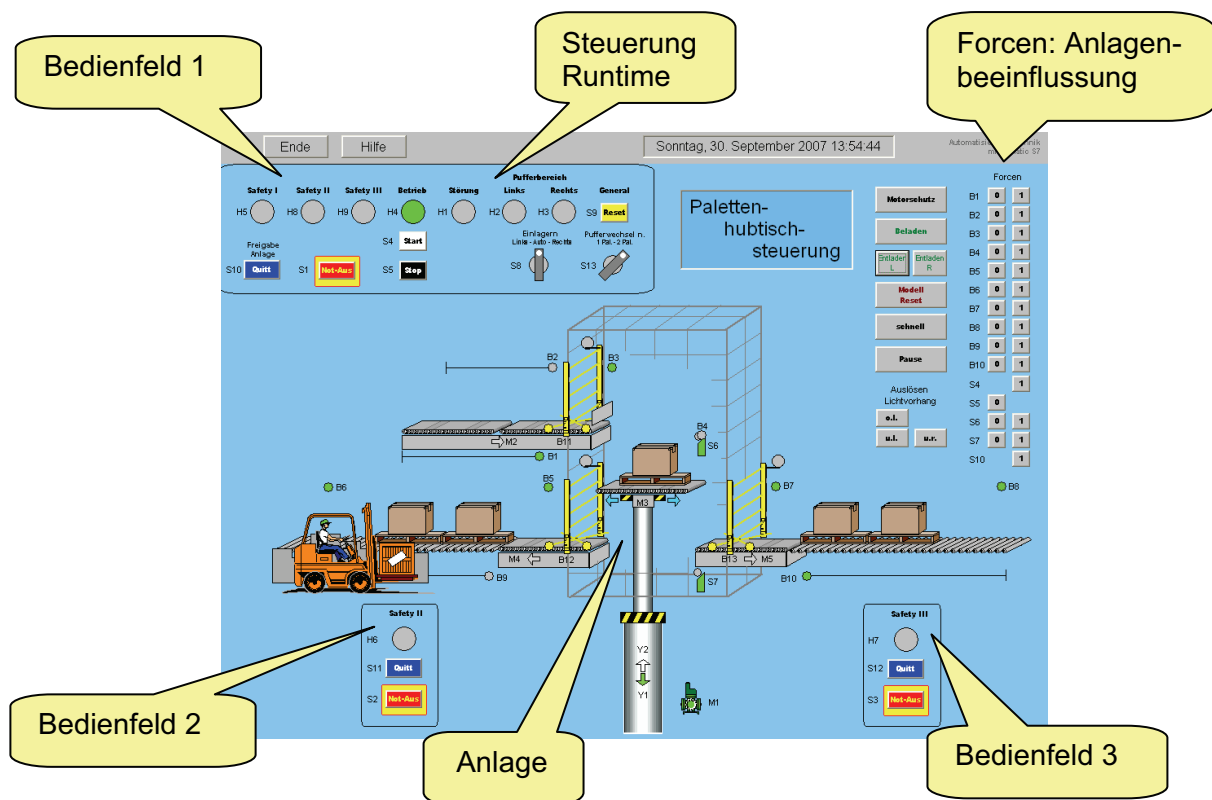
Bedienfeld 1

Steuerung Runtime

Forcen: Anlagenbeeinflussung

Ende Hilfe

Sonntag, 30. September 2007 13:54:44

Automatisi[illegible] nik m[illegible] ic S7

Pufferbereich

Safety I Safety II Safety III Betrieb Störung Links Rechts General

H5 H8 H9 H4 H1 H2 H3 S9 Reset

Freigabe Anlage

S10 Quitt S1 Not-Aus

S4 Start

S5 Stop

Einlagern Links - Auto - Rechts

Pufferwechsel n. 1 Pal. - 2 Pal.

S8 S13

Paletten-hubtisch-steuerung

Motorschutz

Beladen

Entladen L Entladen R

Modell Reset

schnell

Pause

Auslösen Lichtvorhang

o.l.

u.l. u.r.

Forcen

| | | |
|---|---|---|
| B1 | 0 | 1 |
| B2 | 0 | 1 |
| B3 | 0 | 1 |
| B4 | 0 | 1 |
| B5 | 0 | 1 |
| B6 | 0 | 1 |
| B7 | 0 | 1 |
| B8 | 0 | 1 |
| B9 | 0 | 1 |
| B10 | 0 | 1 |
| S4 | | 1 |
| S5 | 0 | |
| S6 | 0 | 1 |
| S7 | 0 | 1 |
| S10 | | 1 |

B2 B3 M2 B11 B1 B4 S6 B5 M3 B7 B6 B8 M4 B12 B13 M5 B9 S7 B10

Safety II

H6

S11 Quitt

S2 Not-Aus

Y2

Y1

M1

Safety III

H7

S12 Quitt

S3 Not-Aus

Bedienfeld 2

Anlage

Bedienfeld 3